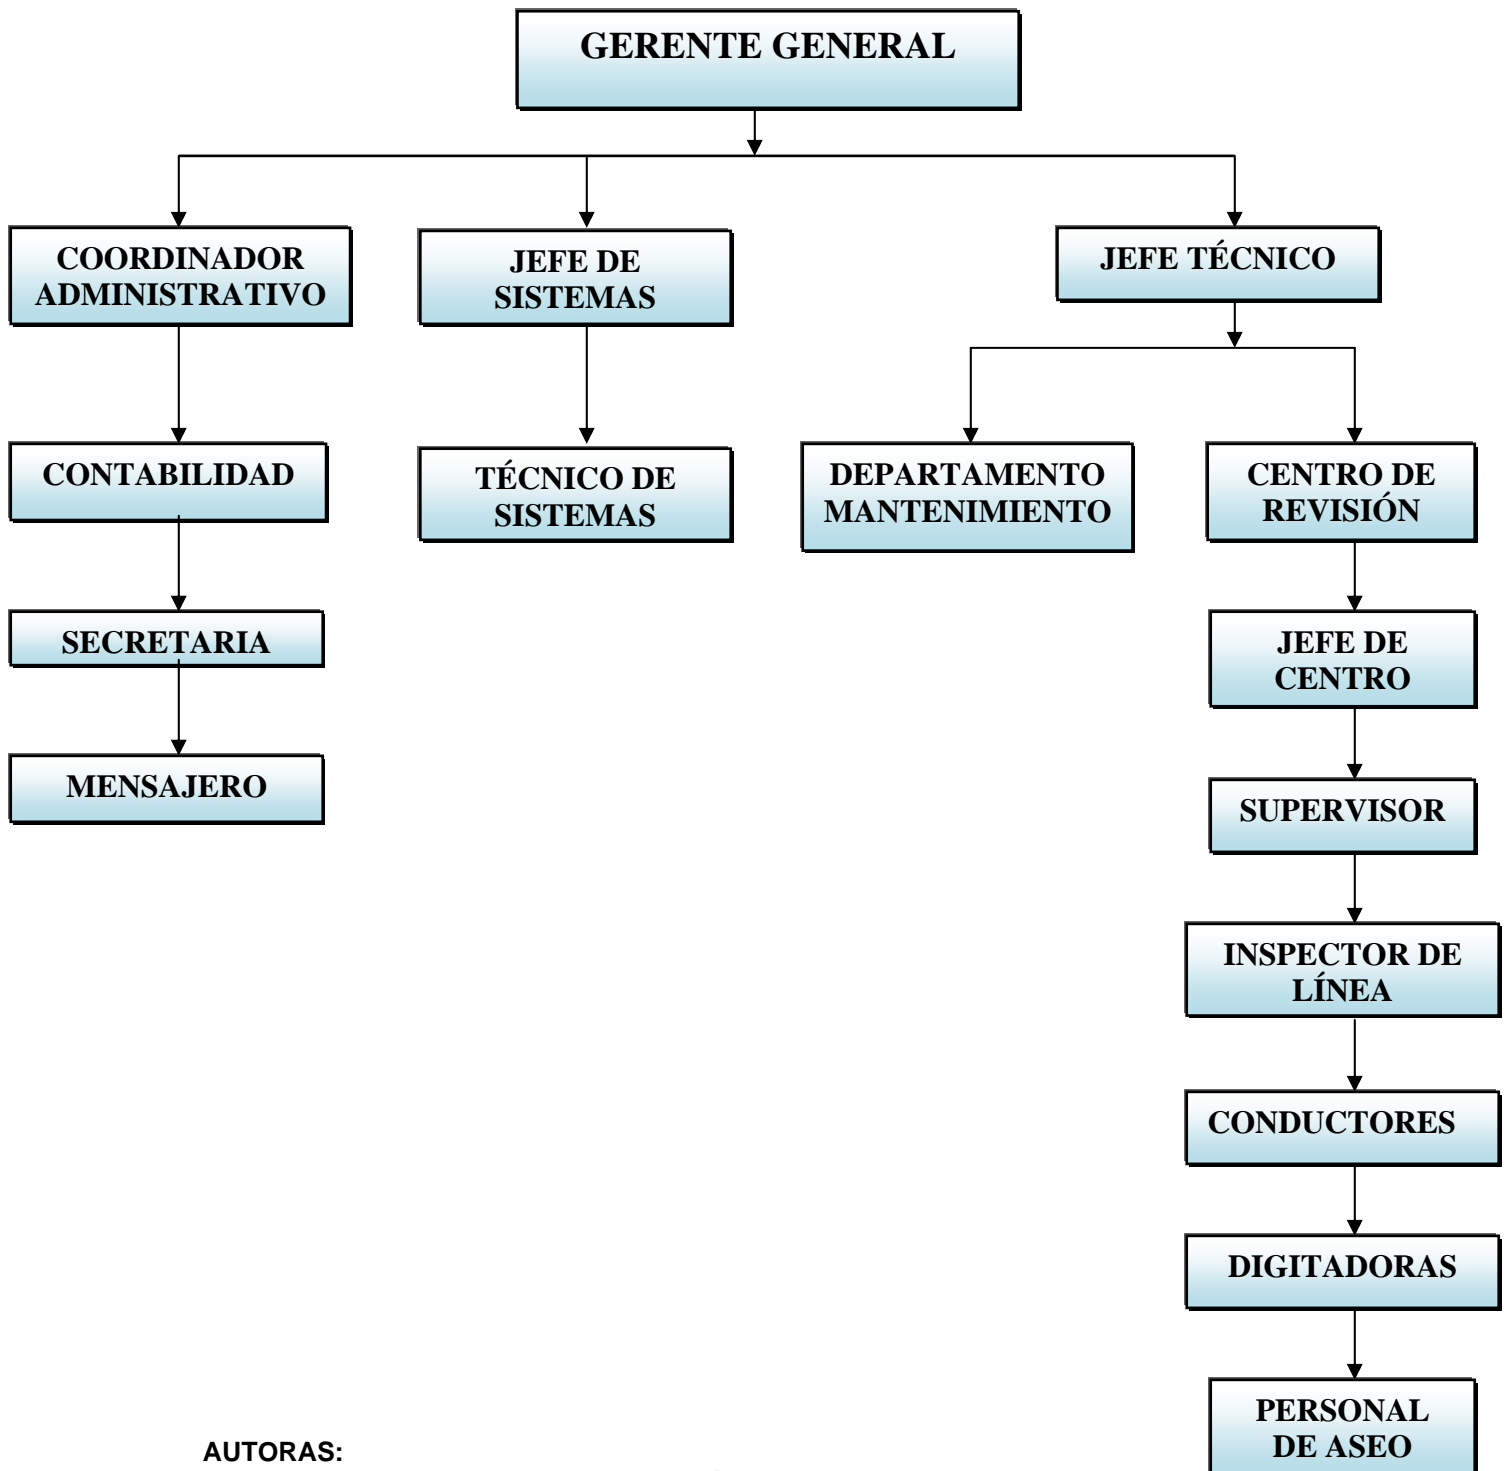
GERENTE GENERAL

COORDINADOR ADMINISTRATIVO

JEFE DE SISTEMAS

JEFE TÉCNICO

CONTABILIDAD

TÉCNICO DE SISTEMAS

DEPARTAMENTO MANTENIMIENTO

CENTRO DE REVISIÓN

SECRETARIA

JEFE DE CENTRO

MENSAJERO

SUPERVISOR

INSPECTOR DE LÍNEA

CONDUCTORES

DIGITADORAS

PERSONAL DE ASEO

AUTORAS: